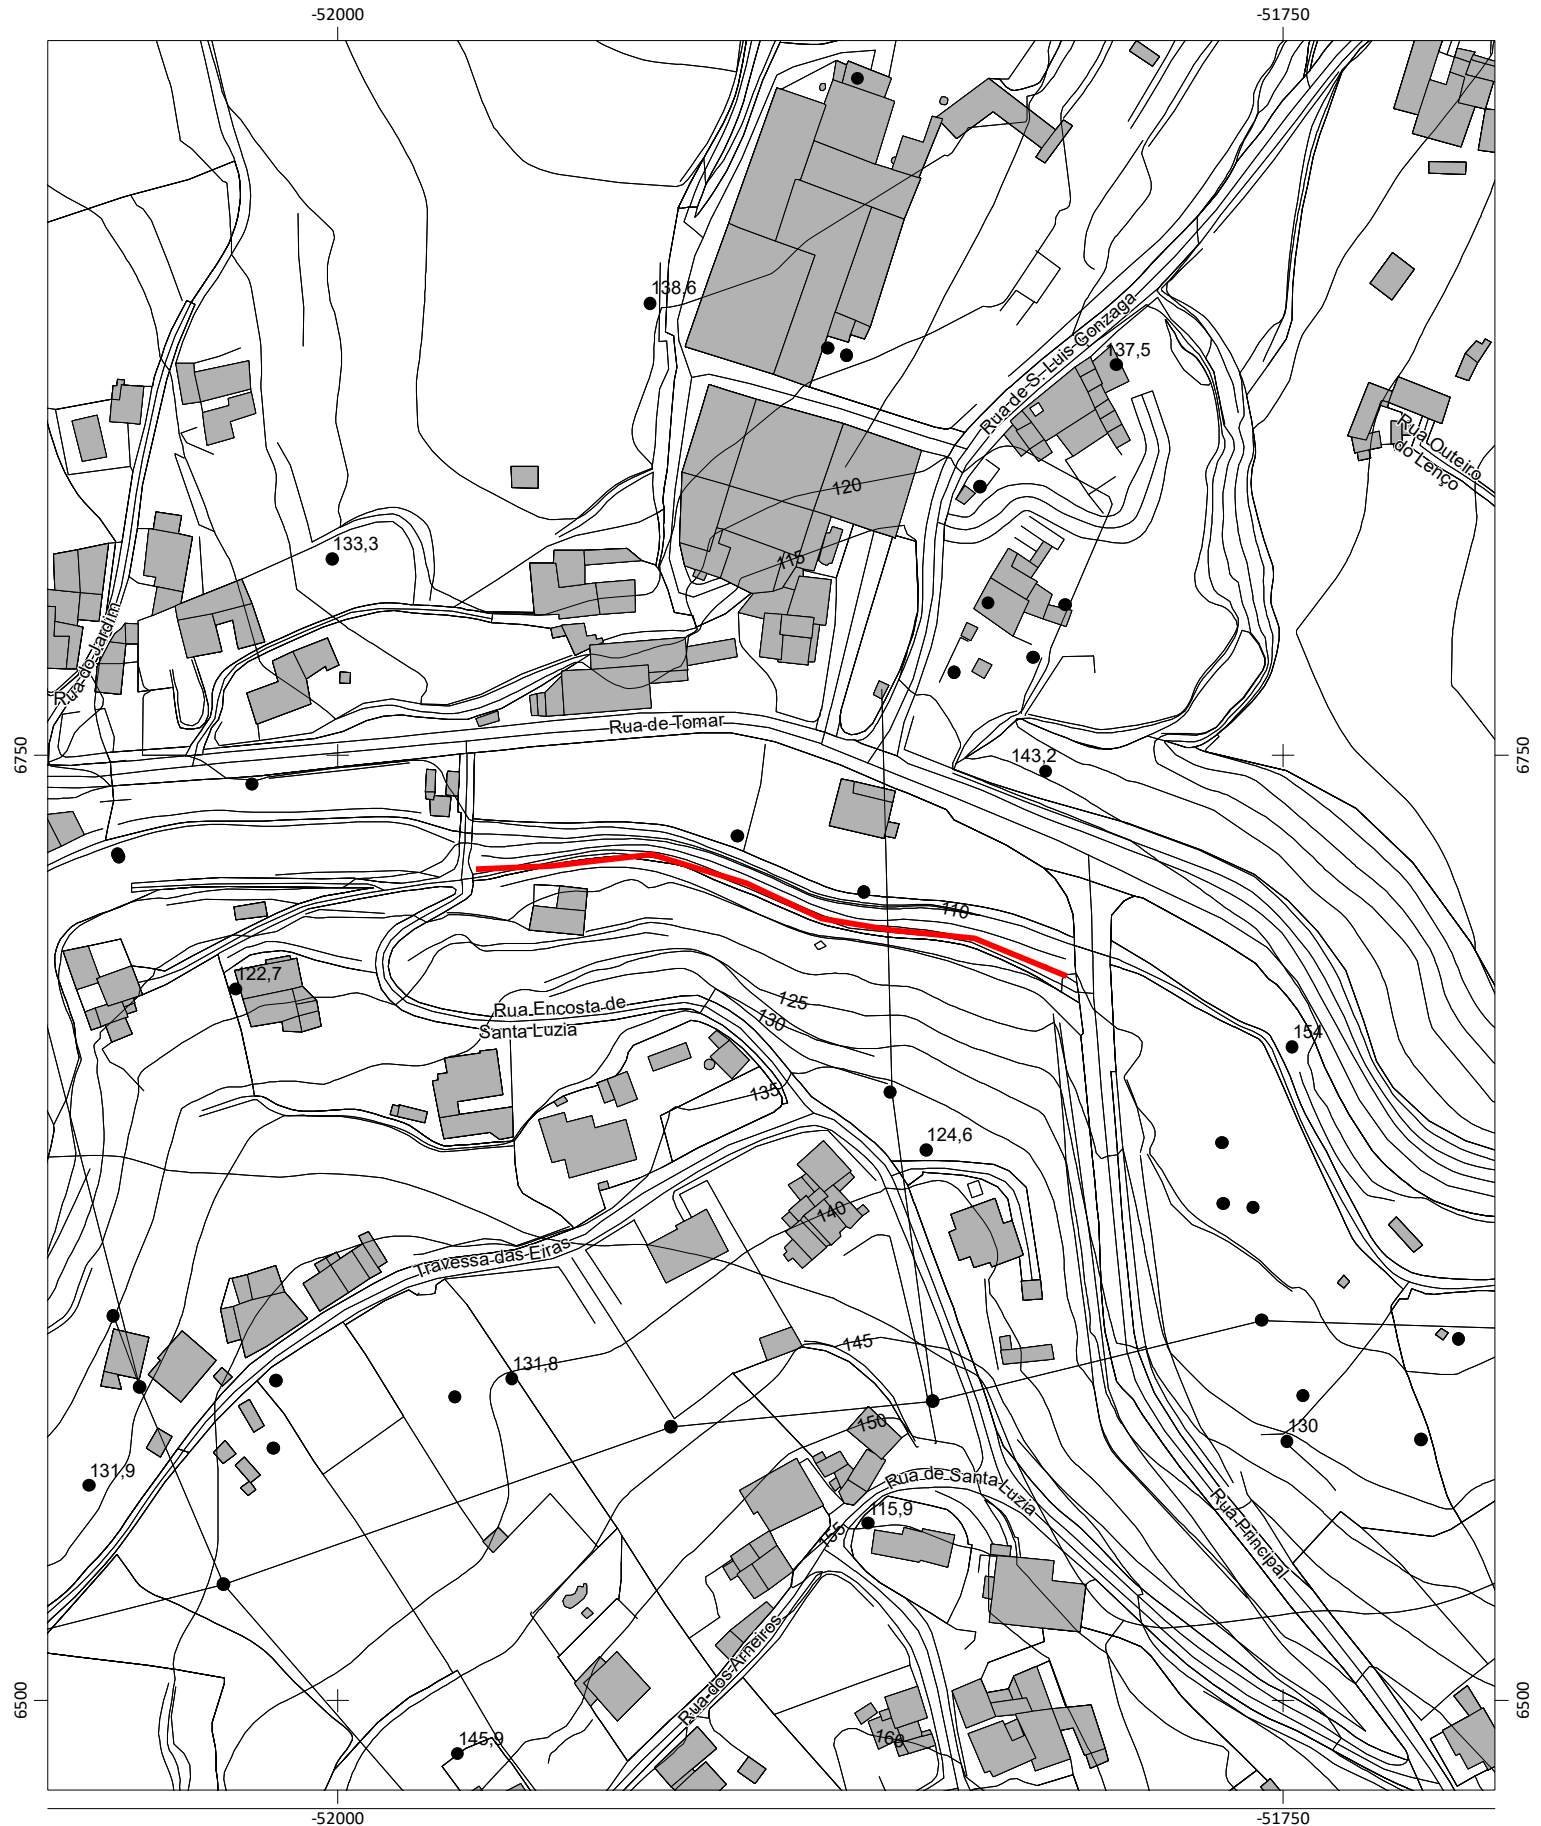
-52000
-51750
138,6
Rua-de-S.-Luis-Gonzaga
137,5
Rua Outeiro do Lenço
120
115
133,3
Rua-dos-Jardim
Rua-de-Tomar
143,2
6750
6750
110
122,7
Rua Encosta de Santa Luzia
125
130
154
135
124,6
140
Travessa-das-Eiras
145
131,8
150
130
131,9
Rua-de-Santa-Luzia
115,9
155
Rua-Principal
Rua-dos-Arneiros
6500
6500
145,9
160
-52000
-51750